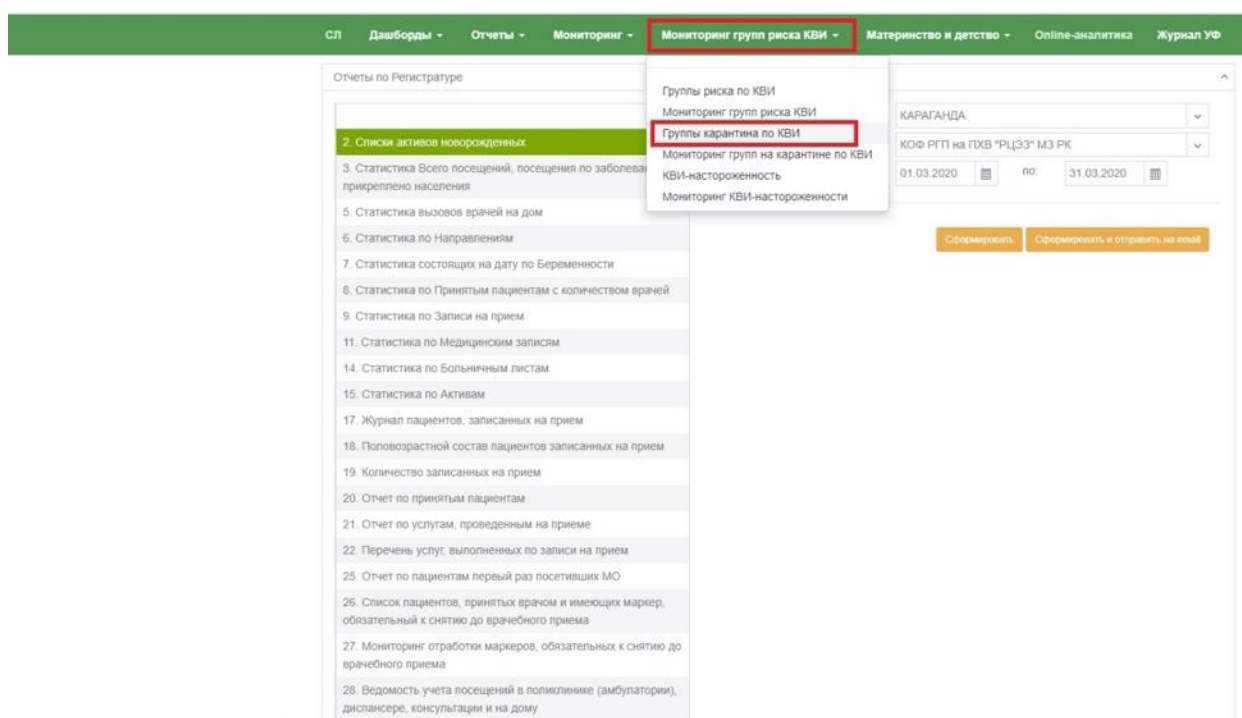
СЛ Дашборды ▾ Отчеты ▾ Мониторинг ▾ Мониторинг групп риска КВИ ▾ Материнство и детство ▾ Online-аналитика Журнал УФ

Отчеты по Регистратуре

Группы риска по КВИ
Мониторинг групп риска КВИ
Группы карантина по КВИ
Мониторинг групп на карантине по КВИ
КВИ-настороженность
Мониторинг КВИ-настороженности

2. Списки активов новорожденных
3. Статистика Всего посещений, посещения по заболева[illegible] прикреплено населения
5. Статистика вызовов врачей на дом
6. Статистика по Направлениям
7. Статистика состоящих на дату по Беременности
8. Статистика по Принятым пациентам с количеством врачей
9. Статистика по Записи на прием
11. Статистика по Медицинским записям
14. Статистика по Больничным листам
15. Статистика по Активам
17. Журнал пациентов, записанных на прием
18. Половозрастной состав пациентов записанных на прием
19. Количество записанных на прием
20. Отчет по принятым пациентам
21. Отчет по услугам, проведенным на приеме
22. Перечень услуг, выполненных по записи на прием
25. Отчет по пациентам первый раз посетивших МО
26. Список пациентов, принятых врачом и имеющих маркер, обязательный к снятию до врачебного приема
27. Мониторинг отработки маркеров, обязательных к снятию до врачебного приема
28. Ведомость учета посещений в поликлинике (амбулатории), диспансере, консультации и на дому

КАРАГАНДА
КОФ РГП на ПХВ "РЦЭЗ" МЗ РК
01.03.2020 по: 31.03.2020

Сформировать Сформировать и отправить на email